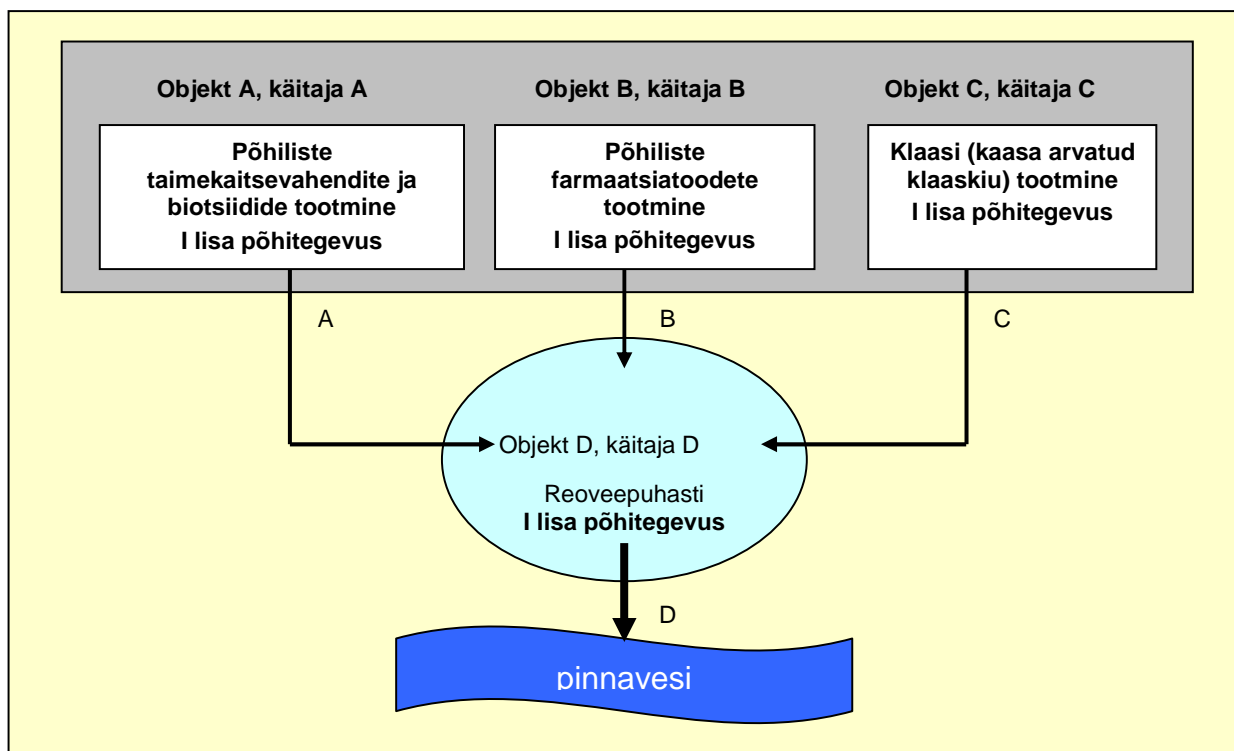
Objekt A, käitaja A

Põhiliste taimekaitsevahendite ja biotsiidide tootmine
I lisa põhitegevus

Objekt B, käitaja B

Põhiliste farmaatsiatoodete tootmine
I lisa põhitegevus

Objekt C, käitaja C

Klaasi (kaasa arvatud klaaskiu) tootmine
I lisa põhitegevus

A

B

C

Objekt D, käitaja D

Reoveepuhasti
I lisa põhitegevus

D

pinnavesi